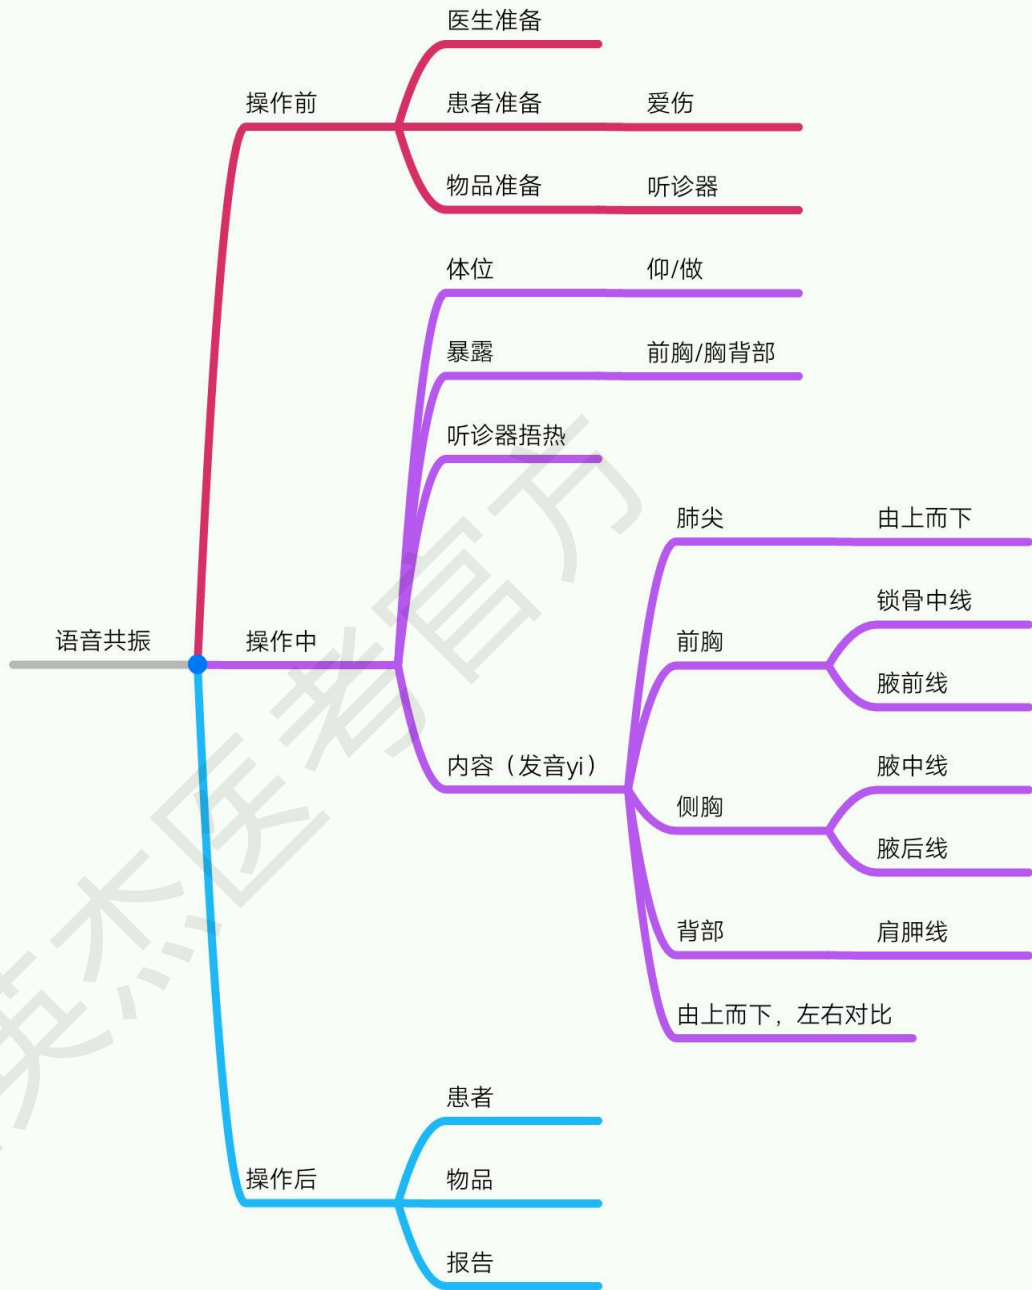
语音共振

操作前
医生准备
患者准备 爱伤
物品准备 听诊器

操作中
体位 仰/做
暴露 前胸/胸背部
听诊器捂热
内容（发音yi）
肺尖 由上而下
前胸 锁骨中线 腋前线
侧胸 腋中线 腋后线
背部 肩胛线
由上而下，左右对比

操作后
患者
物品
报告

英杰医考官方